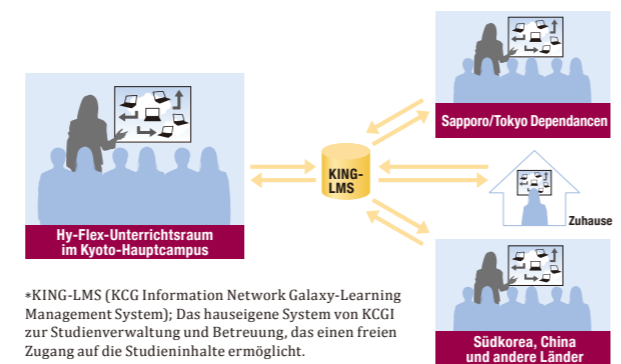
Sapporo/Tokyo Dependancen

KING-LMS

Zuhause

Hy-Flex-Unterrichtsraum im Kyoto-Hauptcampus

*KING-LMS (KCG Information Network Galaxy-Learning Management System); Das hauseigene System von KCGI zur Studienverwaltung und Betreuung, das einen freien Zugang auf die Studieninhalte ermöglicht.

Südkorea, China und andere Länder